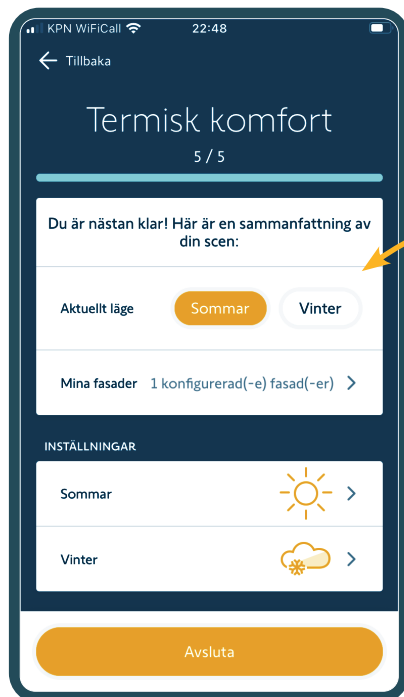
KPN WiFiCall 22:48

Tillbaka

Termisk komfort

5 / 5

Du är nästan klar! Här är en sammanfattning av din scen:

Aktuellt läge Sommar Vinter

Mina fasader 1 konfigurerad(-e) fasad(-er)

INSTÄLLNINGAR

Sommar

Vinter

Avsluta